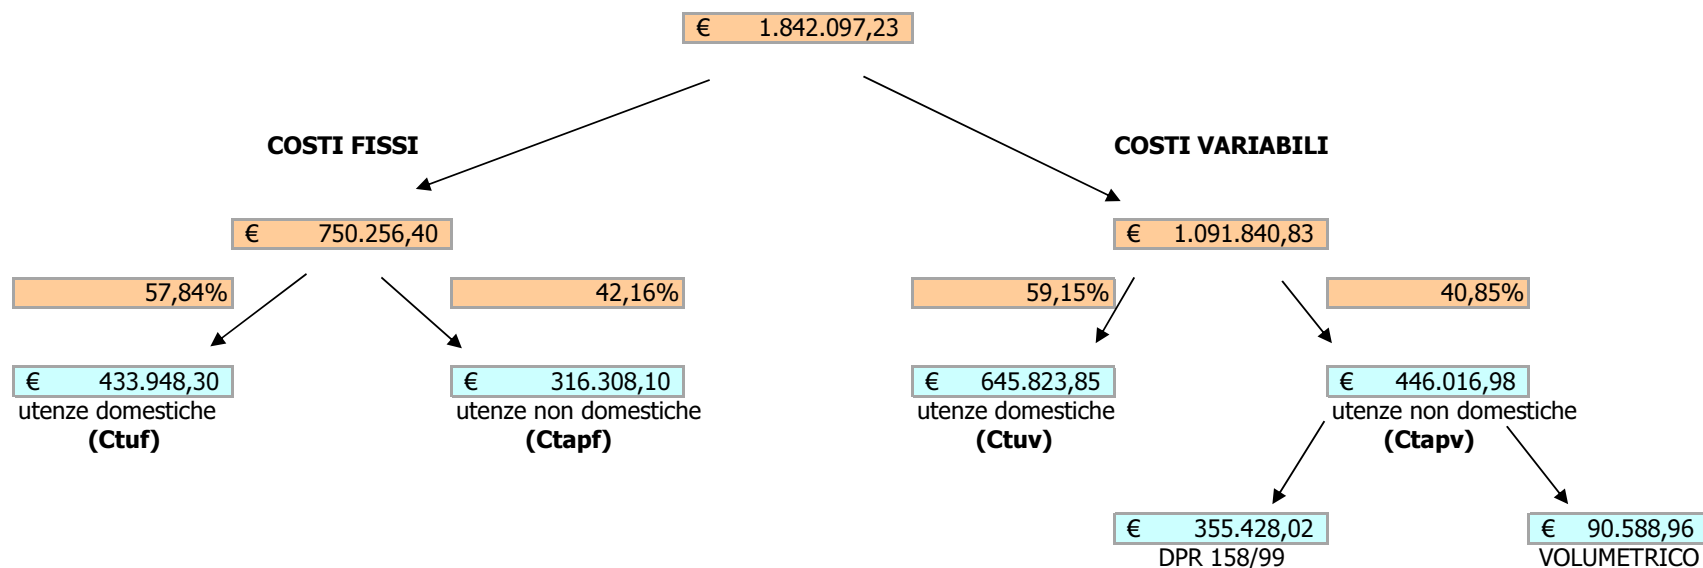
€ 1.842.097,23

COSTI FISSI

€ 750.256,40

57,84%

42,16%

€ 433.948,30
utenze domestiche
**(Ctuf)**

€ 316.308,10
utenze non domestiche
**(Ctapf)**

COSTI VARIABILI

€ 1.091.840,83

59,15%

40,85%

€ 645.823,85
utenze domestiche
**(Ctuv)**

€ 446.016,98
utenze non domestiche
**(Ctapv)**

€ 355.428,02
DPR 158/99

€ 90.588,96
VOLUMETRICO